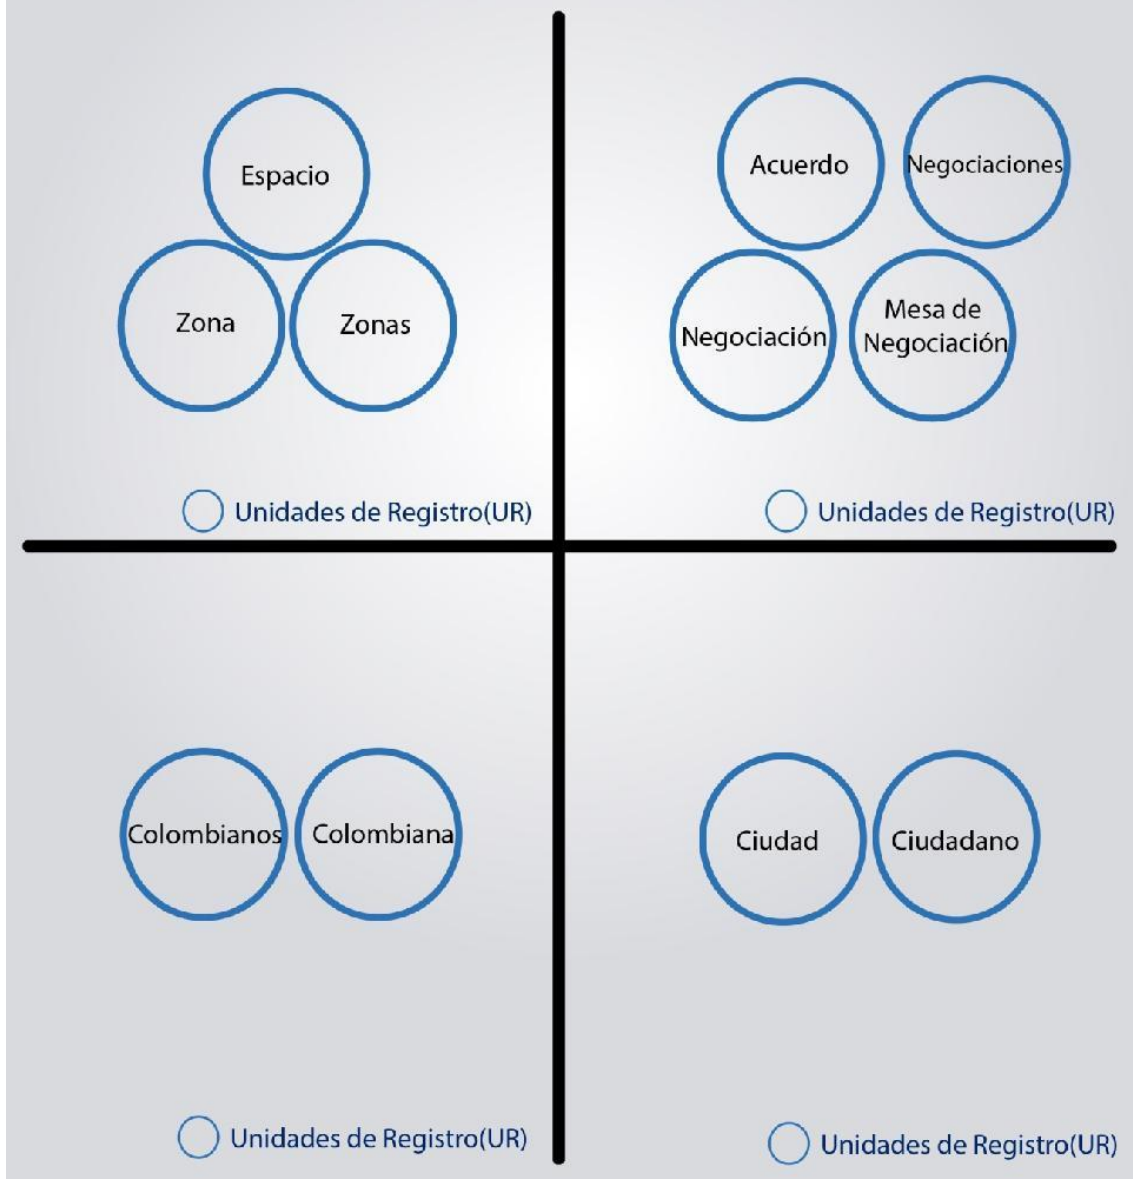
Espacio

Zona

Zonas

Unidades de Registro(UR)

Acuerdo

Negociaciones

Negociación

Mesa de Negociación

Unidades de Registro(UR)

Colombianos

Colombiana

Unidades de Registro(UR)

Ciudad

Ciudadano

Unidades de Registro(UR)